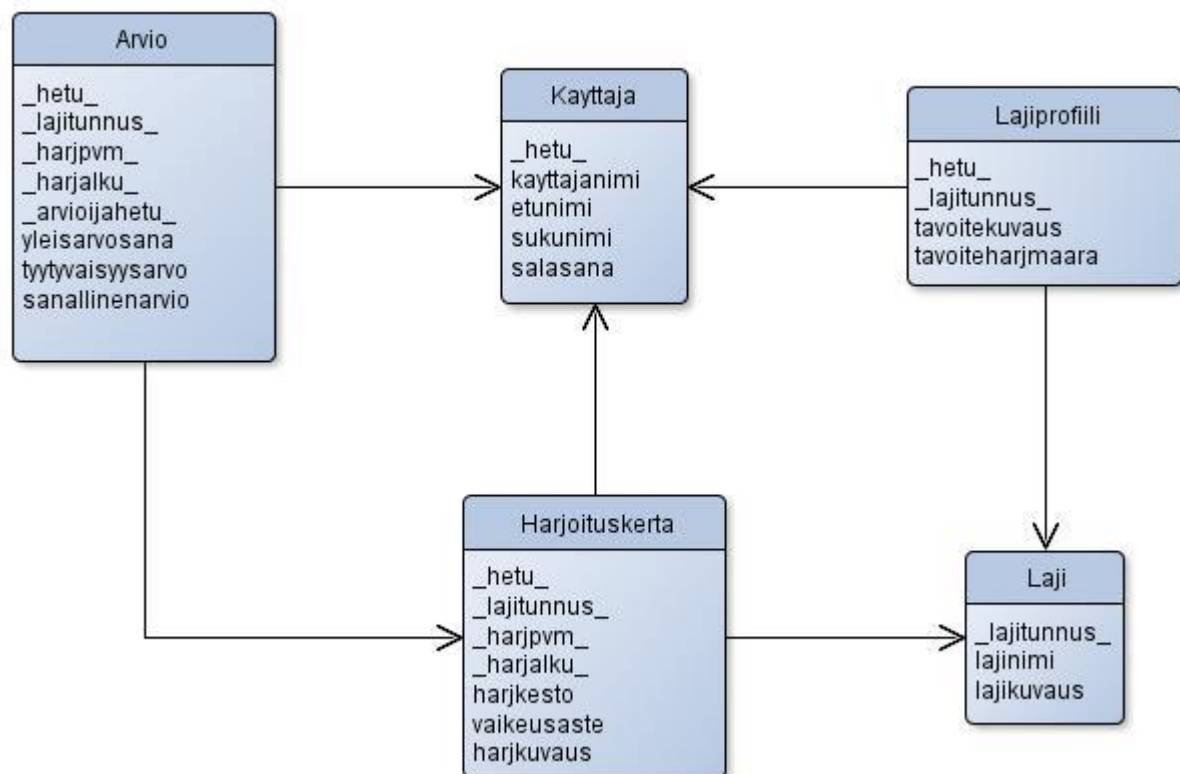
Arvio

_hetu_
_lajitunnus_
_harjpvm_
_harjalku_
_arvioijahetu_
yleisarvosana
tyytyvaisyysarvo
sanallinenarvio

Kayttaja

_hetu_
kayttajanimi
etunimi
sukunimi
salasana

Lajiprofiili

_hetu_
_lajitunnus_
tavoitekuvaus
tavoiteharjmaara

Harjoituskerta

_hetu_
_lajitunnus_
_harjpvm_
_harjalku_
harjkesto
vaikeusaste
harjkuvaus

Laji

_lajitunnus_
lajinimi
lajikuvaus